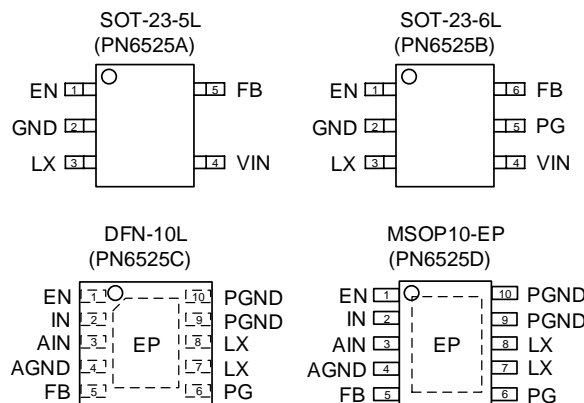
SOT-23-5L
(PN6525A)

EN 1
GND 2
LX 3
5 FB
4 VIN

SOT-23-6L
(PN6525B)

EN 1
GND 2
LX 3
6 FB
5 PG
4 VIN

DFN-10L
(PN6525C)

EN 1
IN 2
AIN 3
AGND 4
FB 5
EP
10 PGND
9 PGND
8 LX
7 LX
6 PG

MSOP10-EP
(PN6525D)

EN 1
IN 2
AIN 3
AGND 4
FB 5
EP
10 PGND
9 PGND
8 LX
7 LX
6 PG